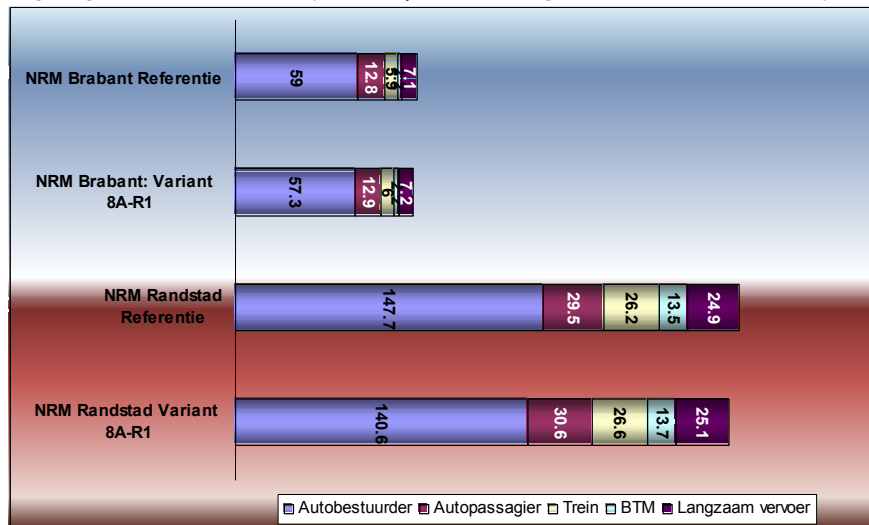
NRM Brabant Referentie
59
12.8
5.9
7.1

NRM Brabant: Variant 8A-R1
57.3
12.9
6
7.2

NRM Randstad Referentie
147.7
29.5
26.2
13.5
24.9

NRM Randstad Variant 8A-R1
140.6
30.6
26.6
13.7
25.1

Autobestuurder Autopassagier Trein BTM Langzaam vervoer